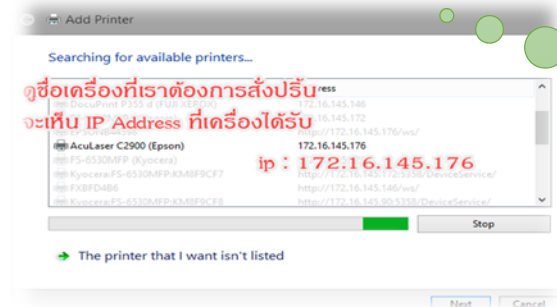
Add Printer

Searching for available printers...

ดูชื่อเครื่องที่เราต้องการสั่งปริ้น
จะเห็น IP Address ที่เครื่องได้รับ

| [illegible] | ress |
|---|---|
| DocuPrint P355 d (FUJI XEROX) | 172.16.145.146 |
| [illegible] | 172.16.145.172 |
| EPSON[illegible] | http://172.16.145.176/ws/ |
| AcuLaser C2900 (Epson) | 172.16.145.176 |
| FS-6530MFP (Kyocera) | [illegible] |
| Kyocera:FS-6530MFP:KM8F9CF7 | http://172.16.145.172:5358/DeviceService/ |
| FXBFD4B6 | http://172.16.145.146/ws/ |
| Kyocera:FS-6530MFP:KM8F9CF8 | http://172.16.145.90:5358/DeviceService/ |

ip : 172.16.145.176

Stop

The printer that I want isn't listed

Next Cancel